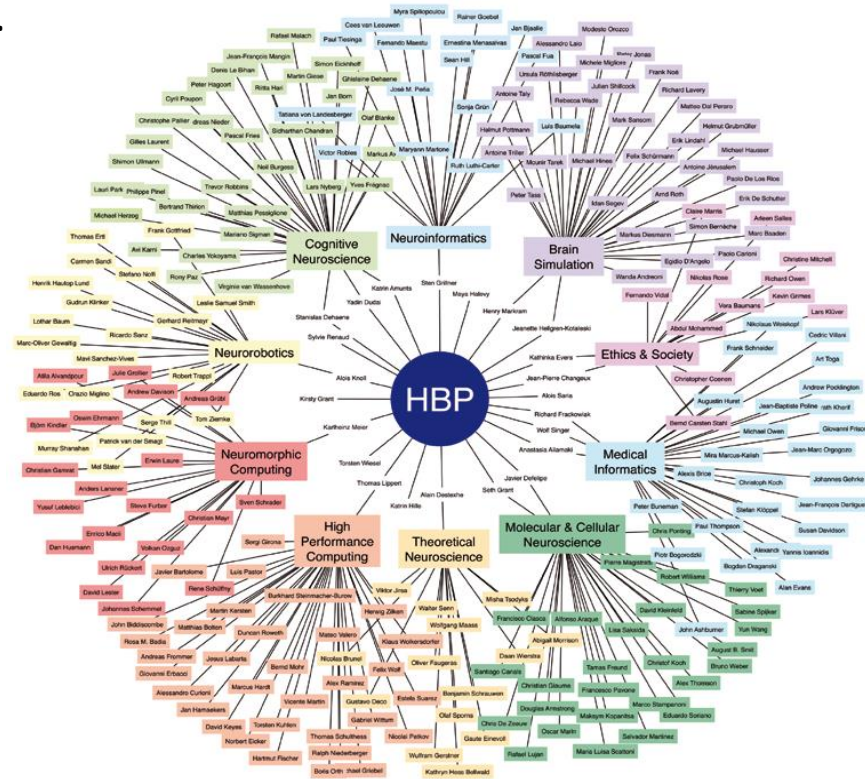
HBP

Cognitive Neuroscience

Neuroinformatics

Brain Simulation

Ethics & Society

Medical Informatics

Molecular & Cellular Neuroscience

Theoretical Neuroscience

High Performance Computing

Neuromorphic Computing

Neurorobotics

Katrin Amunts
Sten Grillner
Yadin Dudai
Mayo Halevy
Stanislas Dehaene
Henry Markram
Sylvie Renaud
Jeanette Hellgren-Kotaleski
Kathinka Evers
Alois Knoll
Jean-Pierre Changeux
Kirsty Grant
Alois Saria
Richard Frackowiak
Karlheinz Meier
Wolf Singer
Anastasia Ailamaki
Torsten Wiesel
Javier Defelipe
Thomas Lippert
Seth Grant
Alain Destexhe
Katrin Hille

Myra Spiliopoulou
Rainer Goebel
Cees van Leeuwen
Jan Bjaalie
Rafael Malach
Paul Tiesinga
Fernando Maestu
Ernestina Menasalvas
Modesto Orozco
Jean-François Mangin
Simon Eickhoff
Sean Hill
Alessandro Laio
Denis Le Bihan
Martin Giese
Ghislaine Dehaene
Pascal Fua
Michele Migliore
Peter Hagoort
Riitta Hari
Jan Born
Josè M. Peña
Ursula Röthlisberger
Frank Noé
Cyril Poupon
Tatiana von Landesberger
Olaf Blanke
Antoine Taly
Julian Shillcock
Richard Lavery
Christophe Pallier
Andreas Nieder
Sonja Grün
Rebecca Wade
Matteo Dal Peraro
Pascal Fries
Sicharthan Chandran
Helmut Pottmann
Mark Sansom
Helmut Grubmüller
Gilles Laurent
Victor Robles
Markus A.
Maryann Martone
Luis Baumela
Erik Lindahl
Shimon Ullmann
Neil Burgess
Antoine Triller
Felix Schürmann
Michael Hausser
Lars Nyberg
Yves Frégnac
Ruth Luthi-Carter
Mounir Tarek
Michael Hines
Antoine Jérusalem
Trevor Robbins
Paolo De Los Rios
Lauri Park
Philippe Pinel
Matthias Pessiglione
Peter Tass
Arnd Roth
Bertrand Thirion
Idan Segev
Erik De Schutter
Michael Herzog
Frank Gottfried
Mariano Sigman
Markus Diesmann
Claire Marris
Arleen Salles
Thomas Ertl
Avi Karni
Simon Bernèche
Marc Boaden
Carmen Sandi
Charles Yokoyama
Egidio D'Angelo
Paolo Carloni
Stefano Nolfi
Rony Paz
Christine Mitchell
Henrik Hautop Lund
Virginie van Wassenhove
Wanda Andreoni
Nicolas Rose
Richard Owen
Gudrun Klinker
Leslie Samuel Smith
Fernando Vidal
Vera Baumann
Kevin Grimes
Gerhard Reitmayr
Lars Klüver
Lothar Baum
Ricardo Sanz
Abdul Mohammed
Nikolaus Weiskopf
Marc-Oliver Gewaltig
Cedric Villani
Frank Schneider
Mavi Sanchez-Vives
Art Toga
Atila Alvandpour
Julia Grollier
Robert Trappl
Christopher Coenen
Andrew Pocklington
Eduardo Ros
Orazio Miglino
Andrew Davison
Andreas Grübl
Augustin Hurst
Jean-Baptiste Poline
Osaim Ehrmann
Tom Ziemke
Bernd Carsten Stahl
Björn Kindler
Serge Thill
Michael Owen
Giovanni Frisoni
Murray Shanahan
Patrick van der Smagt
Mira Marcus-Kalish
Jean-Marc Orgogozo
Mel Slater
Erwin Laure
Alexis Brice
Christian Gamrat
Christoph Koch
Johannes Gehrke
Anders Lansner
Stefan Klöppel
Yusuf Leblebici
Steve Furber
Jean-François Demonet
Sven Schrader
Peter Buneman
Enrico Macii
Christian Mayr
Chris Ponting
Paul Thompson
Susan Davidson
Dan Husmann
Volkan Cirgus
Sergi Girona
Piotr Bogorodzki
Alexandre
Yannis Ioannidis
Ulrich Rückert
Javier Bartolome
Luis Pastor
Pierre Magistretti
Bogdan Draganski
David Lester
Felix Schürmann
Viktor Jirsa
Misha Tsodyks
Robert Williams
Thierry Voet
Alan Evans
Johannes Schemmel
Martin Kersten
Burkhard Steinmacher-Burow
Herwig Zilken
Walter Senn
David Kleinfeld
Sabine Spijker
John Biddiscombe
Matthias Bolten
Wolfgang Maass
Francisco Clasca
Alfonso Araque
Yun Wang
Rosa M. Badia
Duncan Roweth
Mateo Valero
Klaus Wolkersdorfer
Abigail Morrison
Lisa Saksida
John Ashburner
August B. Smit
Andreas Frommer
Jesus Labarta
Bernd Mohr
Nicolas Brunel
Felix Wolf
Daan Wierstra
Oliver Faugeras
Tamas Freund
Christof Koch
Bruno Weber
Giovanni Erbacci
Santiago Canals
Alex Ramirez
Alex Thomson
Alessandro Curioni
Marcus Hardt
Vicente Martin
Gustavo Deco
Estela Suarez
Benjamin Schrauwen
Christian Giaume
Francesco Pavone
Marco Stampanoni
Jan Hamaekers
Thomas Schulthess
Gabriel Wittum
Olaf Sporns
Douglas Armstrong
Makoto Kozanitsa
Eduardo Soriano
David Keyes
Torsten Kuhlen
Nicolai Petkov
Chris De Zeeuw
Oscar Marin
Salvador Martinez
Norbert Eicker
Ralph Niederberger
Gaute Einevoll
Rafael Lujan
Hartmut Fischer
Boris Orth
Pavel Griebel
Wulfram Gerstner
Maria Luisa Scattoni
Kathryn Hess Bellwald